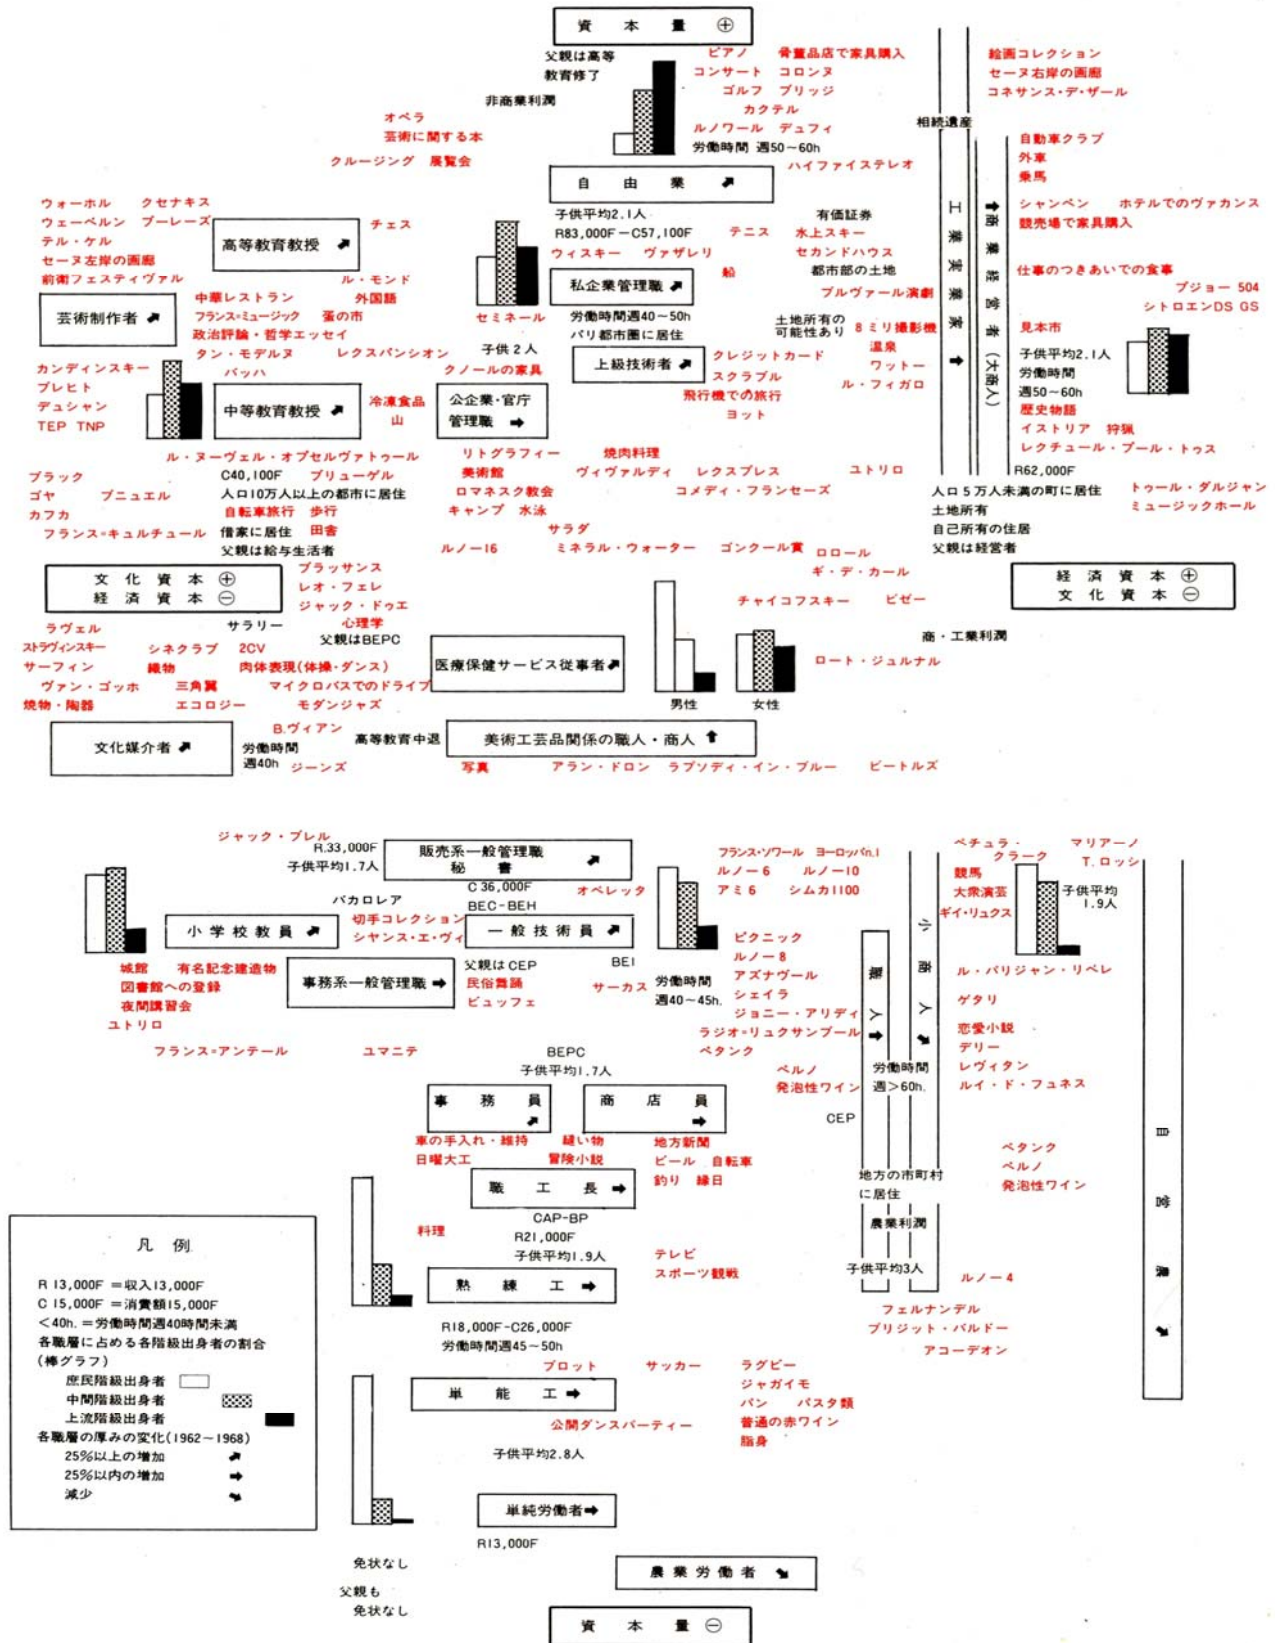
資　本　量 ⊕

父親は高等教育修了
非商業利潤
ピアノ　骨董品店で家具購入
コンサート　コロンヌ
ゴルフ　ブリッジ
カクテル
ルノワール　デュフィ
労働時間 週50～60h
ハイファイステレオ
オペラ
芸術に関する本
クルージング　展覧会

絵画コレクション
セーヌ右岸の画廊
コネサンス・デ・ザール
相続遺産
自動車クラブ
外車
乗馬
シャンペン　ホテルでのヴァカンス
競売場で家具購入
仕事のつきあいでの食事
プジョー 504
シトロエンDS GS
見本市
子供平均2.1人
労働時間
週50～60h
歴史物語
イストリア　狩猟
レクチュール・プール・トゥス
R62,000F
人口5万人未満の町に居住
土地所有
自己所有の住居
父親は経営者
トゥール・ダルジャン
ミュージックホール
工業実業家 ➡
商業経営者（大商人）➡

自　由　業
子供平均2.1人
R83,000F－C57,100F
ウィスキー　ヴァザレリ
テニス
有価証券
水上スキー
セカンドハウス
都市部の土地
ブルヴァール演劇
土地所有の可能性あり
8ミリ撮影機
温泉
ワットー
ル・フィガロ
船
私企業管理職
労働時間週40～50h
パリ都市圏に居住
子供2人
セミネール
クレジットカード
スクラブル
飛行機での旅行
ヨット
上級技術者
クノールの家具
公企業・官庁管理職

ウォーホル　クセナキス
ウェーベルン　ブーレーズ
テル・ケル
セーヌ左岸の画廊
前衛フェスティヴァル
高等教育教授
チェス
ル・モンド
外国語
中華レストラン
フランス＝ミュージック　蚤の市
政治評論・哲学エッセイ
タン・モデルヌ　レクスパンシオン
バッハ
芸術制作者
カンディンスキー
ブレヒト
デュシャン
TEP　TNP
中等教育教授
冷凍食品
山
ル・ヌーヴェル・オブセルヴァトゥール
リトグラフィー
焼肉料理
美術館
ヴィヴァルディ　レクスプレス　ユトリロ
ロマネスク教会
コメディ・フランセーズ
キャンプ　水泳
サラダ
ブラック
ゴヤ　ブニュエル
カフカ
フランス＝キュルチュール
C40,100F　ブリューゲル
人口10万人以上の都市に居住
自転車旅行　歩行
借家に居住　田舎
父親は給与生活者
ルノー16
ミネラル・ウォーター　ゴンクール賞
ロロール
ギ・デ・カール
チャイコフスキー　ビゼー

文　化　資　本 ⊕
経　済　資　本 ⊖
ブラッサンス
レオ・フェレ
ジャック・ドゥエ
心理学
サラリー
父親はBEPC
ラヴェル
ストラヴィンスキー　シネクラブ　2CV
サーフィン　織物　肉体表現（体操・ダンス）
ヴァン・ゴッホ　三角翼　マイクロバスでのドライブ
焼物・陶器　エコロジー　モダンジャズ
医療保健サービス従事者
男性　女性
商・工業利潤
ロート・ジュルナル

経　済　資　本 ⊕
文　化　資　本 ⊖

文化媒介者
B.ヴィアン
労働時間
週40h　ジーンズ
高等教育中退
美術工芸品関係の職人・商人
写真　アラン・ドロン　ラプソディ・イン・ブルー　ビートルズ

ジャック・ブレル
R.33,000F
子供平均1.7人
販売系一般管理職
秘　書
C 36,000F
BEC－BEH
オペレッタ
バカロレア
小学校教員
切手コレクション
シャンス・エ・ヴィ
一般技術員
城館　有名記念建造物
図書館への登録
夜間講習会
ユトリロ
事務系一般管理職
父親はCEP
民俗舞踊
ビュッフェ
BEI
サーカス
労働時間
週40～45h.
フランス＝アンテール
ユマニテ
フランス・ソワール　ヨーロッパn.1
ルノー6　ルノー10
アミ6　シムカ1100
ピクニック
ルノー8
アズナヴール
シェイラ
ジョニー・アリディ
ラジオ・リュクサンブール
ペタンク
ペルノ
発泡性ワイン
ペチュラ・クラーク
マリアーノ
T.ロッシ
競馬
大衆演芸
ギイ・リュクス
子供平均1.9人
ル・パリジャン・リベレ
ゲタリ
恋愛小説
デリー
レヴィタン
ルイ・ド・フュネス
職人
小商人
労働時間
週>60h.
CEP
ペタンク
ペルノ
発泡性ワイン
BEPC
子供平均1.7人
事　務　員
商　店　員
車の手入れ・維持
縫い物
地方新聞
日曜大工
冒険小説
ビール　自転車
釣り　縁日
職　工　長
CAP－BP
R21,000F
子供平均1.9人
料理
テレビ
スポーツ観戦
熟　練　工
R18,000F－C26,000F
労働時間週45～50h
地方の市町村に居住
農業利潤
子供平均3人
ルノー4
フェルナンデル
ブリジット・バルドー
アコーデオン
ブロット　サッカー
ラグビー
ジャガイモ
パン　パスタ類
普通の赤ワイン
脂身
単　能　工
公開ダンスパーティー
子供平均2.8人
単純労働者
R13,000F
農業経営者
免状なし
父親も免状なし
農業労働者
資　本　量 ⊖

凡　例
R 13,000F ＝収入13,000F
C 15,000F ＝消費額15,000F
＜40h. ＝労働時間週40時間未満
各職層に占める各階級出身者の割合（棒グラフ）
庶民階級出身者
中間階級出身者
上流階級出身者
各職層の厚みの変化（1962～1968）
25%以上の増加
25%以内の増加
減少